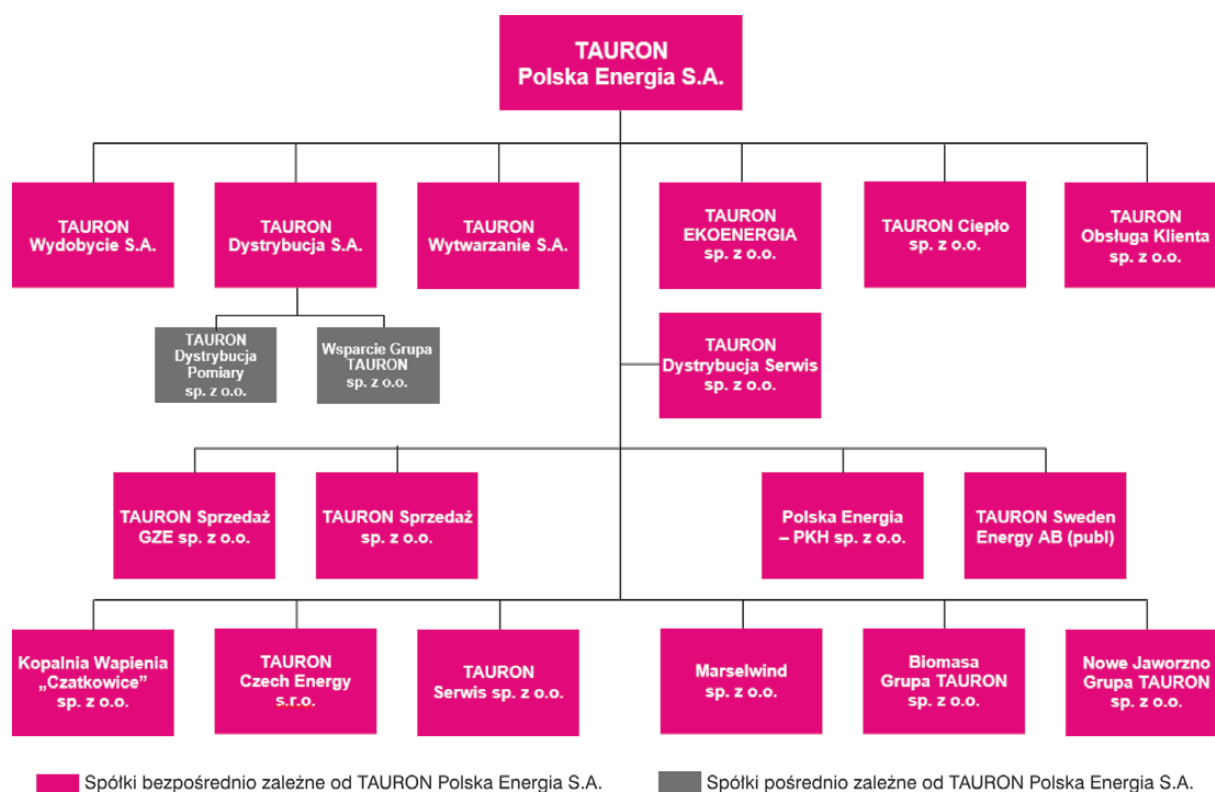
TAURON Polska Energia S.A.

TAURON Wydobycie S.A.

TAURON Dystrybucja S.A.

TAURON Wytwarzanie S.A.

TAURON EKOENERGIA sp. z o.o.

TAURON Ciepło sp. z o.o.

TAURON Obsługa Klienta sp. z o.o.

TAURON Dystrybucja Pomiary sp. z o.o.

Wsparcie Grupa TAURON sp. z o.o.

TAURON Dystrybucja Serwis sp. z o.o.

TAURON Sprzedaż GZE sp. z o.o.

TAURON Sprzedaż sp. z o.o.

Polska Energia – PKH sp. z o.o.

TAURON Sweden Energy AB (publ)

Kopalnia Wapienia „Czatkowice" sp. z o.o.

TAURON Czech Energy s.r.o.

TAURON Serwis sp. z o.o.

Marselwind sp. z o.o.

Biomasa Grupa TAURON sp. z o.o.

Nowe Jaworzno Grupa TAURON sp. z o.o.

Spółki bezpośrednio zależne od TAURON Polska Energia S.A.

Spółki pośrednio zależne od TAURON Polska Energia S.A.